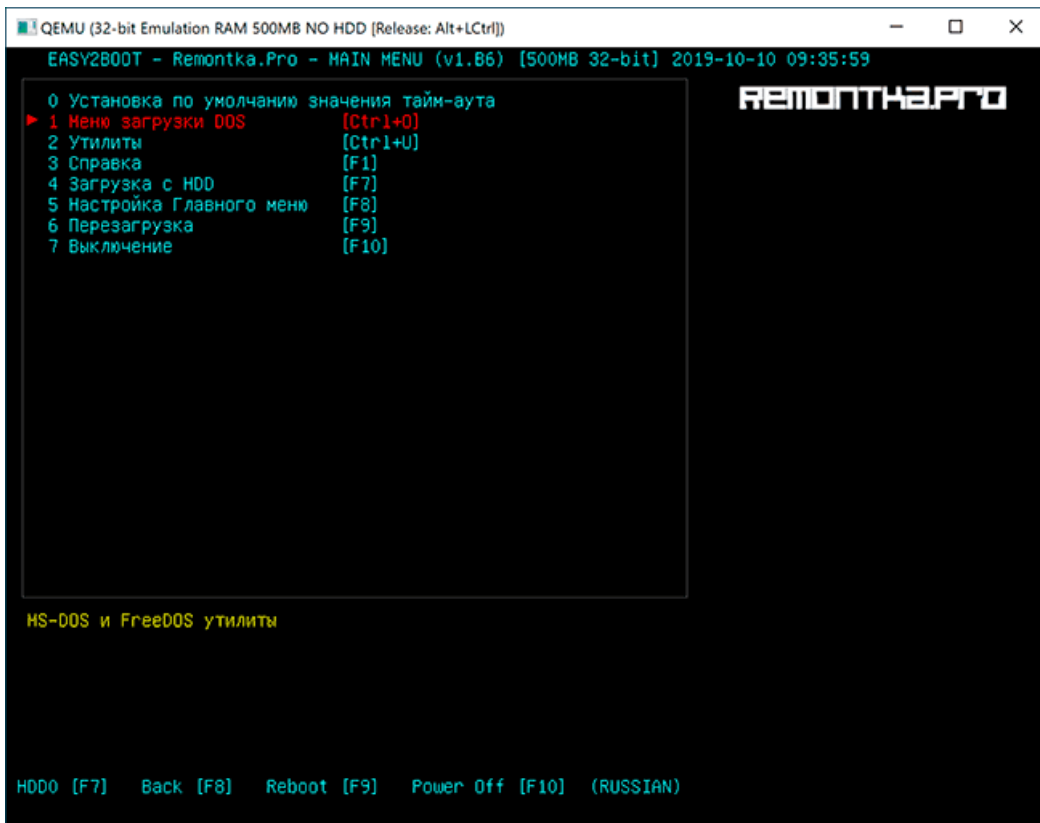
QEMU (32-bit Emulation RAM 500MB NO HDD [Release: Alt+LCtrl])

EASY2BOOT - Remontka.Pro - MAIN MENU (v1.B6) [500MB 32-bit] 2019-10-10 09:35:59

0 Установка по умолчанию значения тайм-аута
1 Меню загрузки DOS [Ctrl+O]
2 Утилиты [Ctrl+U]
3 Справка [F1]
4 Загрузка с HDD [F7]
5 Настройка Главного меню [F8]
6 Перезагрузка [F9]
7 Выключение [F10]

REMONTKA.PRO

MS-DOS и FreeDOS утилиты

HDD0 [F7] Back [F8] Reboot [F9] Power Off [F10] (RUSSIAN)